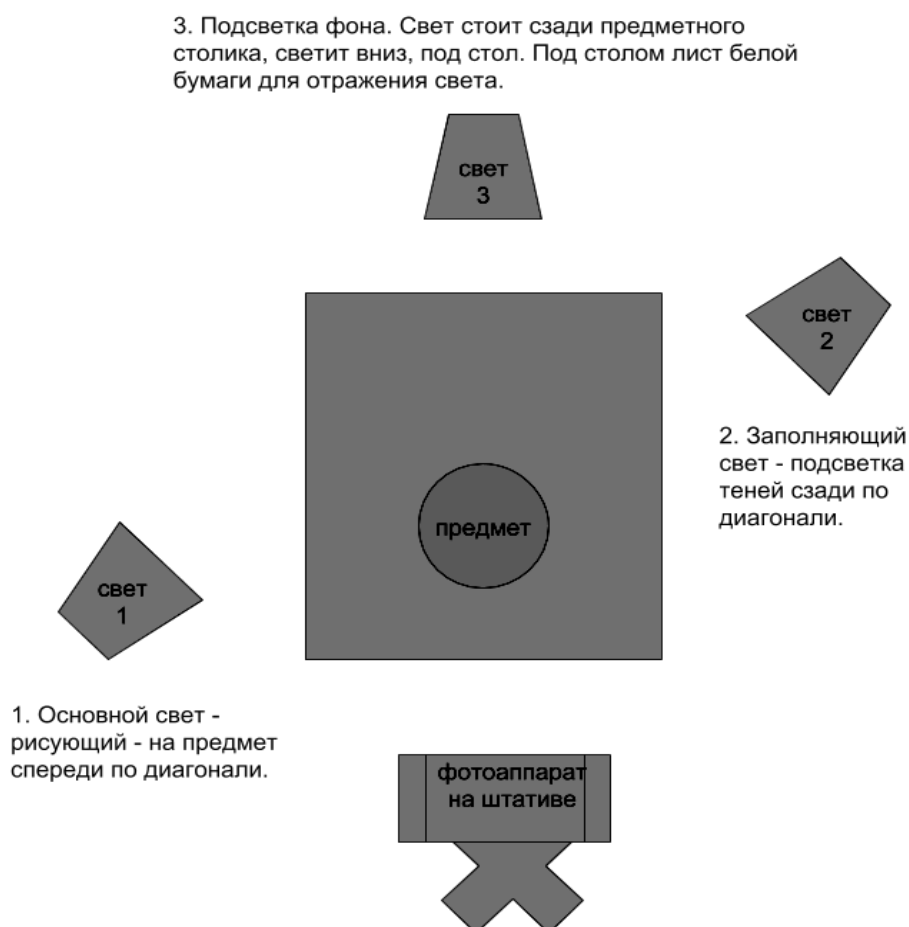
3. Подсветка фона. Свет стоит сзади предметного столика, светит вниз, под стол. Под столом лист белой бумаги для отражения света.

свет 3

свет 2

2. Заполняющий свет - подсветка теней сзади по диагонали.

предмет

свет 1

1. Основной свет - рисующий - на предмет спереди по диагонали.

фотоаппарат на штативе